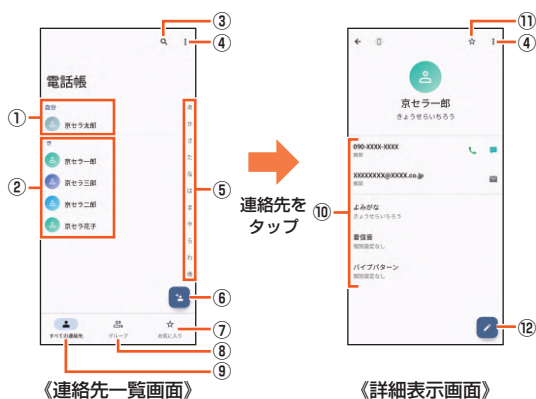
③
④
電話帳
①
自分
京セラ太郎
き
②
京セラ一郎
京セラ三郎
京セラ二郎
京セラ花子
あ
か
さ
た
な
は
ま
や
ら
わ
他
⑤
⑥
すべての連絡先
グループ
お気に入り
⑦
⑧
⑨
《連絡先一覧画面》

連絡先を
タップ

⑪
④
京セラ一郎
きょうせらいちろう
090-XXXX-XXXX
携帯
XXXXXXXX@XXXX.co.jp
個人
⑩
よみがな
きょうせらいちろう
着信音
個別設定なし
バイブパターン
個別設定なし
⑫
《詳細表示画面》